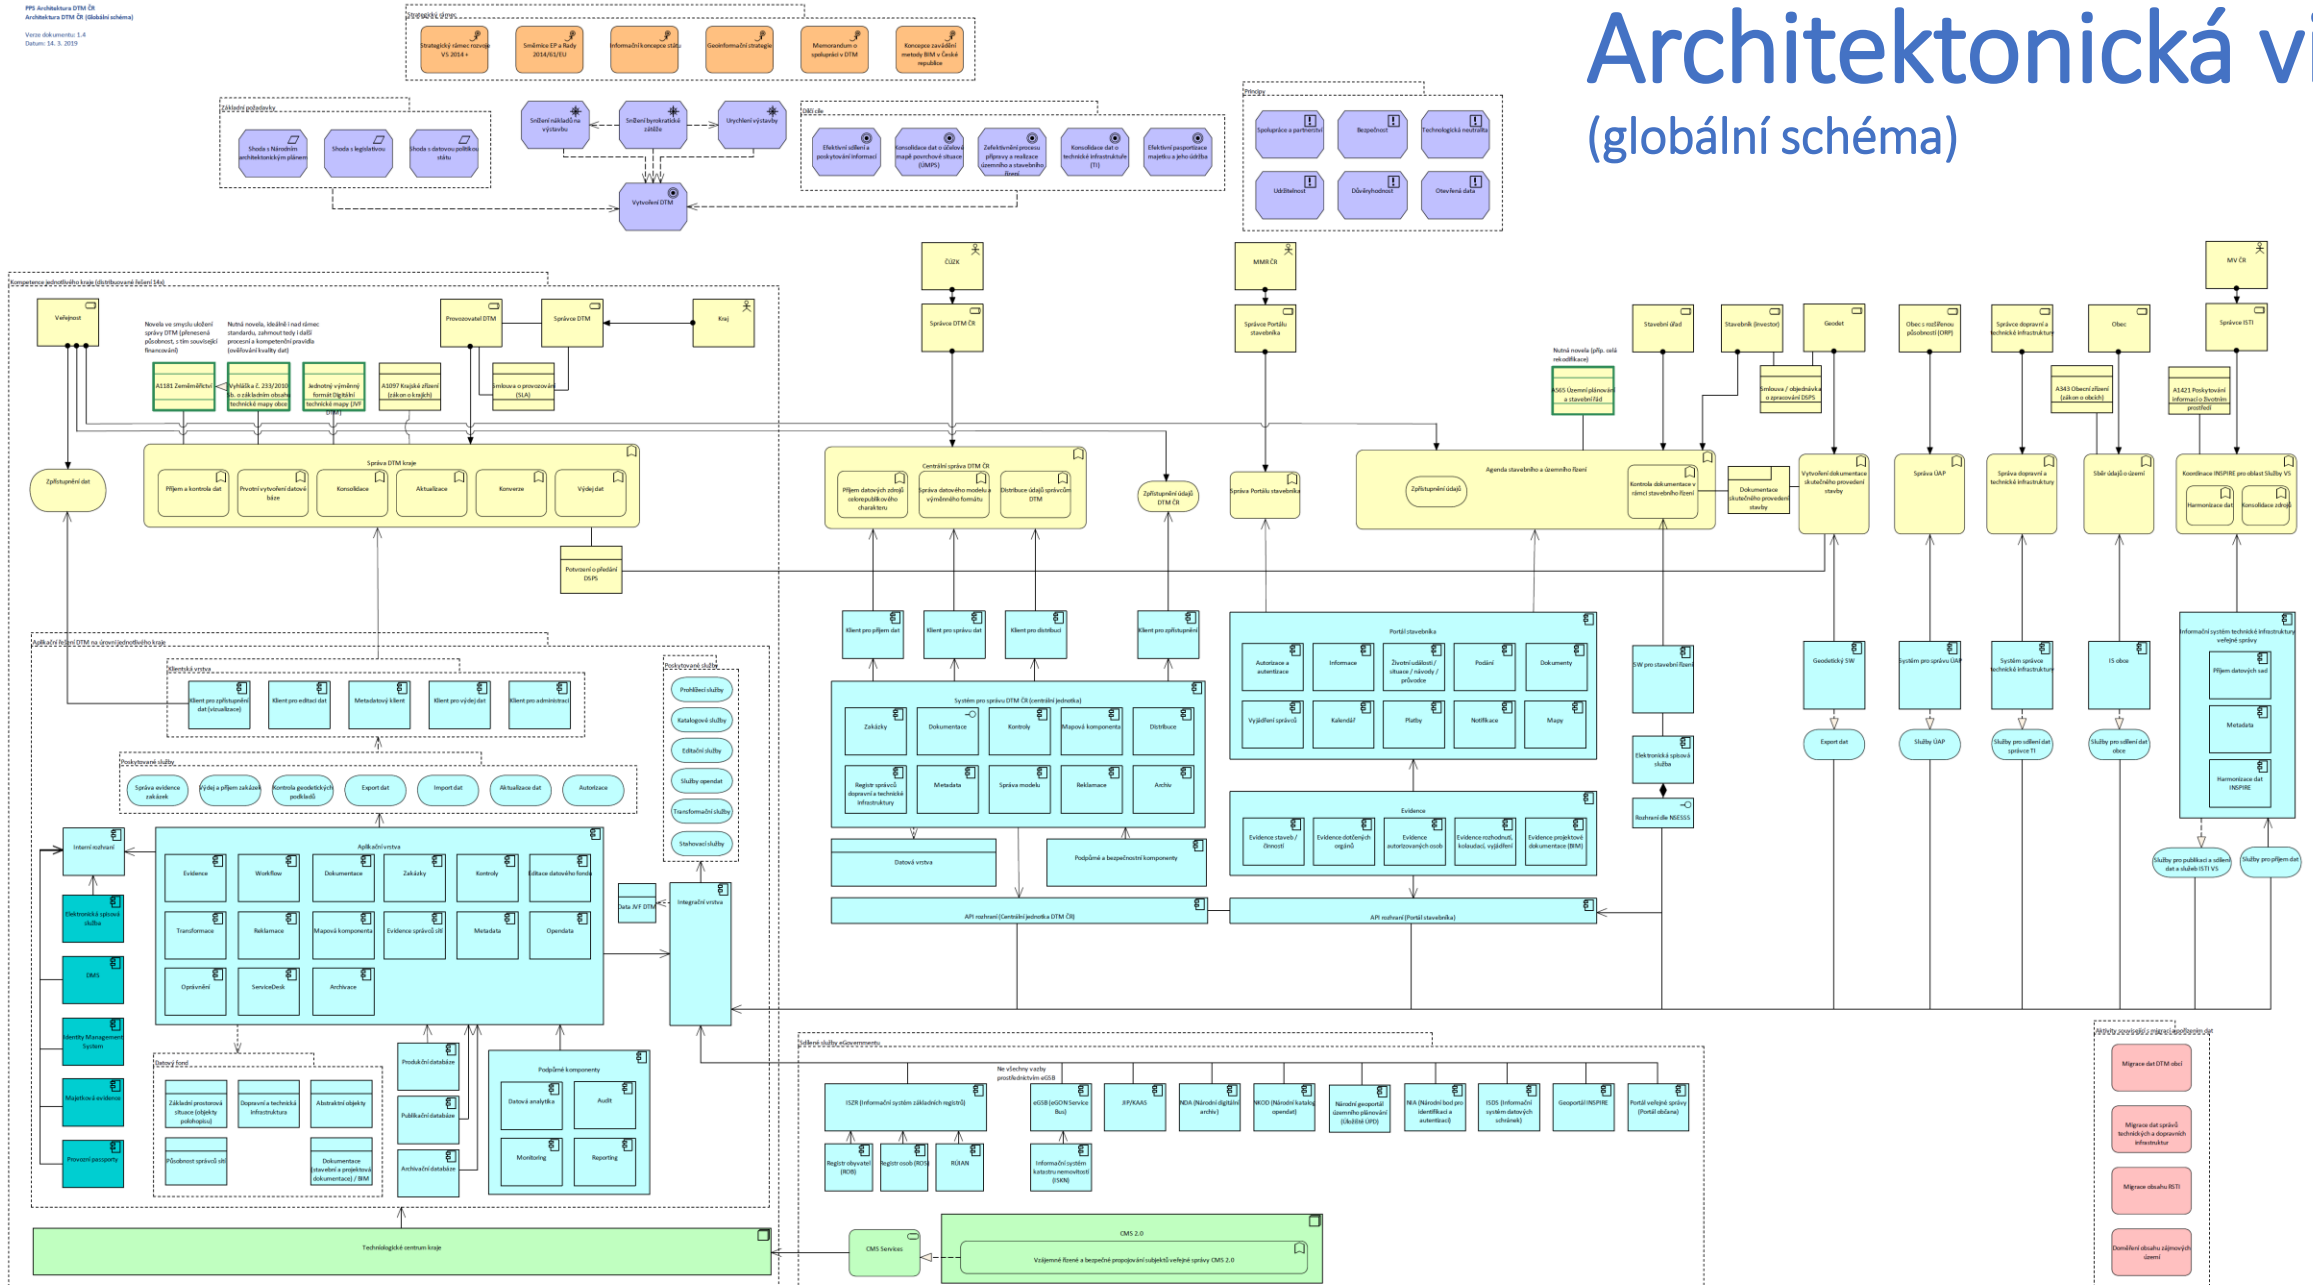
PPS Architektura DTM ČR
Architektura DTM ČR (Globální schéma)

Verze dokumentu: 1.4
Datum: 14. 3. 2019

Architektonická vi

(globální schéma)

Strategický rámec

Strategický rámec rozvoje VS 2014+

Směrnice EP a Rady 2014/61/EU

Informační koncepce státu

Geoinformační strategie

Memorandum o spolupráci v DTM

Koncepce zavádění metody BIM v České republice

Základní požadavky

Shoda s Národním architektonickým plánem

Shoda s legislativou

Shoda s datovou politikou státu

Snížení nákladů na výstavbu

Snížení byrokratické zátěže

Urychlení výstavby

Vytvoření DTM

Další cíle

Efektivní sdílení a poskytování informací

Konsolidace dat o účelové mapě povrchové situace (ÚMPS)

Zefektivnění procesu přípravy a realizace územního a stavebního řízení

Konsolidace dat o technické infrastruktuře (TI)

Efektivní pasportizace majetku a jeho údržba

Principy

Spolupráce a partnerství

Bezpečnost

Technologická neutralita

Udržitelnost

Důvěryhodnost

Otevřená data

ČÚZK

Správce DTM ČR

MMR ČR

Správce Portálu stavebníka

MV ČR

Správce ISTI

Kompetence jednotlivého kraje (distribuované řešení 14x)

Veřejnost

Novela ve smyslu uložení správy DTM (přenesená působnost, s tím související financování)

Nutná novela, ideálně i nad rámec standardu, zahrnout tedy i další procesní a kompetenční pravidla (ověřování kvality dat)

A1181 Zeměměřictví

Vyhláška č. 233/2010 Sb. o základním obsahu technické mapy obce

Jednotný výměnný formát Digitální technické mapy (JVF DTM)

A1097 Krajské zřízení (zákon o krajích)

Provozovatel DTM

Správce DTM

Kraj

Smlouva o provozování (SLA)

Zpřístupnění dat

Správa DTM kraje

Příjem a kontrola dat

Prvotní vytvoření datové báze

Konsolidace

Aktualizace

Konverze

Výdej dat

Potvrzení o předání DSPS

Centrální správa DTM ČR

Příjem datových zdrojů celorepublikového charakteru

Správa datového modelu a výměnného formátu

Distribuce údajů správcům DTM

Zpřístupnění údajů DTM ČR

Správa Portálu stavebníka

Nutná novela (příp. celá rekodifikace)

A565 Územní plánování a stavební řád

Agenda stavebního a územního řízení

Zpřístupnění údajů

Kontrola dokumentace v rámci stavebního řízení

Dokumentace skutečného provedení stavby

Stavební úřad

Stavebník (investor)

Geodet

Smlouva / objednávka o zpracování DSPS

Obec s rozšířenou působností (ORP)

Správce dopravní a technické infrastruktury

Obec

A343 Obecní zřízení (zákon o obcích)

A1421 Poskytování informací o životním prostředí

Vytvoření dokumentace skutečného provedení stavby

Správa ÚAP

Správa dopravní a technické infrastruktury

Sběr údajů o území

Koordinace INSPIRE pro oblast Služby VS

Harmonizace dat

Konsolidace zdrojů

Klient pro příjem dat

Klient pro správu dat

Klient pro distribuci

Klient pro zpřístupnění

Aplikační řešení DTM na úrovni jednotlivého kraje

Klientská vrstva

Klient pro zpřístupnění dat (vizualizace)

Klient pro editaci dat

Metadatový klient

Klient pro výdej dat

Klient pro administraci

Poskytované služby

Prohlížecí služby

Katalogové služby

Editační služby

Služby opendat

Transformační služby

Stahovací služby

Poskytované služby

Správa evidence zakázek

Výdej a příjem zakázek

Kontrola geodetických podkladů

Export dat

Import dat

Aktualizace dat

Autorizace

Interní rozhraní

Elektronická spisová služba

DMS

Identity Management System

Majetková evidence

Provozní pasporty

Aplikační vrstva

Evidence

Workflow

Dokumentace

Zakázky

Kontroly

Editace datového fondu

Transformace

Reklamace

Mapová komponenta

Evidence správců sítí

Metadata

Opendata

Oprávnění

ServiceDesk

Archivace

Data JVF DTM

Integrační vrstva

Datový fond

Základní prostorová situace (objekty polohopisu)

Dopravní a technická infrastruktura

Abstraktní objekty

Působnost správců sítí

Dokumentace (stavební a projektová dokumentace) / BIM

Produkční databáze

Publikační databáze

Archivační databáze

Podpůrné komponenty

Datová analytika

Audit

Monitoring

Reporting

Technologické centrum kraje

Systém pro správu DTM ČR (centrální jednotka)

Zakázky

Dokumentace

Kontroly

Mapová komponenta

Distribuce

Registr správců dopravní a technické infrastruktury

Metadata

Správa modelu

Reklamace

Archiv

Datová vrstva

Podpůrné a bezpečnostní komponenty

API rozhraní (Centrální jednotka DTM ČR)

Portál stavebníka

Autorizace a autentizace

Informace

Životní události / situace / návody / průvodce

Podání

Dokumenty

Vyjádření správců

Kalendář

Platby

Notifikace

Mapy

Evidence

Evidence staveb / činností

Evidence dotčených orgánů

Evidence autorizovaných osob

Evidence rozhodnutí, kolaudací, vyjádření

Evidence projektové dokumentace (BIM)

API rozhraní (Portál stavebníka)

SW pro stavební řízení

Elektronická spisová služba

Rozhraní dle NSESSS

Geodetický SW

Export dat

Systém pro správu ÚAP

Služby ÚAP

Systém správce technické infrastruktury

Služby pro sdílení dat správce TI

IS obce

Služby pro sdílení dat obce

Informační systém technické infrastruktury veřejné správy

Příjem datových sad

Metadata

Harmonizace dat INSPIRE

Služby pro publikaci a sdílení dat a služeb ISTI VS

Služby pro příjem dat

Sdílené služby eGovernmentu

Ne všechny vazby prostřednictvím eGSB

ISZR (Informační systém základních registrů)

eGSB (eGON Service Bus)

JIP/KAAS

NDA (Národní digitální archiv)

NKOD (Národní katalog opendat)

Národní geoportál územního plánování (Úložiště ÚPD)

NIA (Národní bod pro identifikaci a autentizaci)

ISDS (Informační systém datových schránek)

Geoportál INSPIRE

Portál veřejné správy (Portál občana)

Registr obyvatel (ROB)

Registr osob (ROS)

RÚIAN

Informační systém katastru nemovitostí (ISKN)

CMS Services

CMS 2.0

Vzájemně řízené a bezpečné propojování subjektů veřejné správy CMS 2.0

Aktivity související s migrací a doplněním dat

Migrace dat DTM obcí

Migrace dat správců technických a dopravních infrastruktur

Migrace obsahu ISTI

Doměření obsahu zájmových území